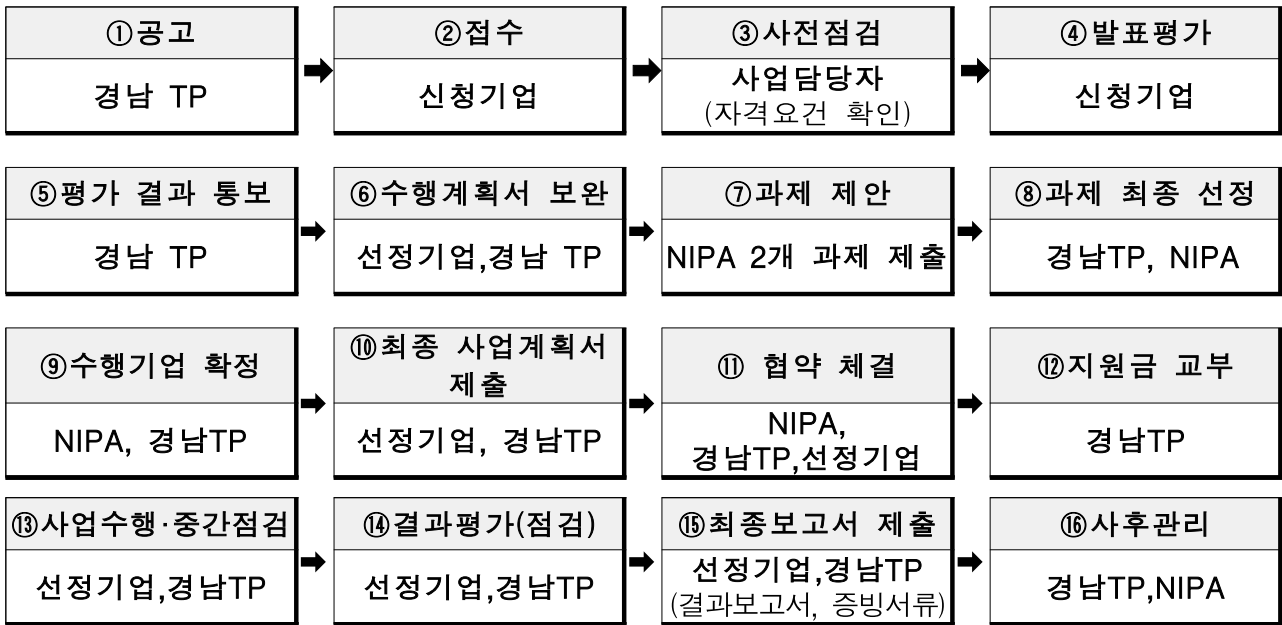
①공고
경남 TP

②접수
신청기업

③사전점검
사업담당자
(자격요건 확인)

④발표평가
신청기업

⑤평가 결과 통보
경남 TP

⑥수행계획서 보완
선정기업,경남 TP

⑦과제 제안
NIPA 2개 과제 제출

⑧과제 최종 선정
경남TP, NIPA

⑨수행기업 확정
NIPA, 경남TP

⑩최종 사업계획서 제출
선정기업, 경남TP

⑪ 협약 체결
NIPA, 경남TP,선정기업

⑫지원금 교부
경남TP

⑬사업수행·중간점검
선정기업,경남TP

⑭결과평가(점검)
선정기업,경남TP

⑮최종보고서 제출
선정기업,경남TP
(결과보고서, 증빙서류)

⑯사후관리
경남TP,NIPA